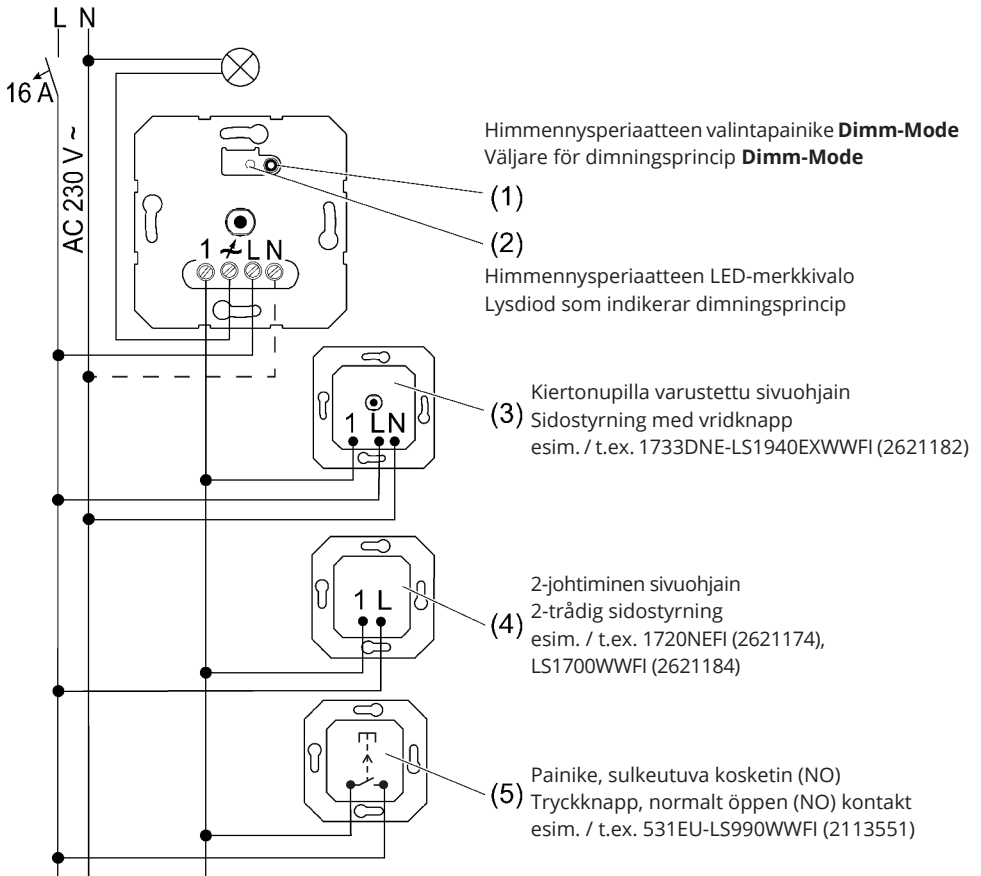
L N

16 A

AC 230 V ~

1 ⁄ L N

Himmennysperiaatteen valintapainike **Dimm-Mode**
Väljare för dimningsprincip **Dimm-Mode**

(1)

(2)

Himmennysperiaatteen LED-merkkivalo
Lysdiod som indikerar dimningsprincip

1 L N

(3) Kiertonupilla varustettu sivuohjain
Sidostyrning med vridknapp
esim. / t.ex. 1733DNE-LS1940EXWWFI (2621182)

1 L

(4) 2-johtiminen sivuohjain
2-trådig sidostyrning
esim. / t.ex. 1720NEFI (2621174),
LS1700WWFI (2621184)

(5) Painike, sulkeutuva kosketin (NO)
Tryckknapp, normalt öppen (NO) kontakt
esim. / t.ex. 531EU-LS990WWFI (2113551)